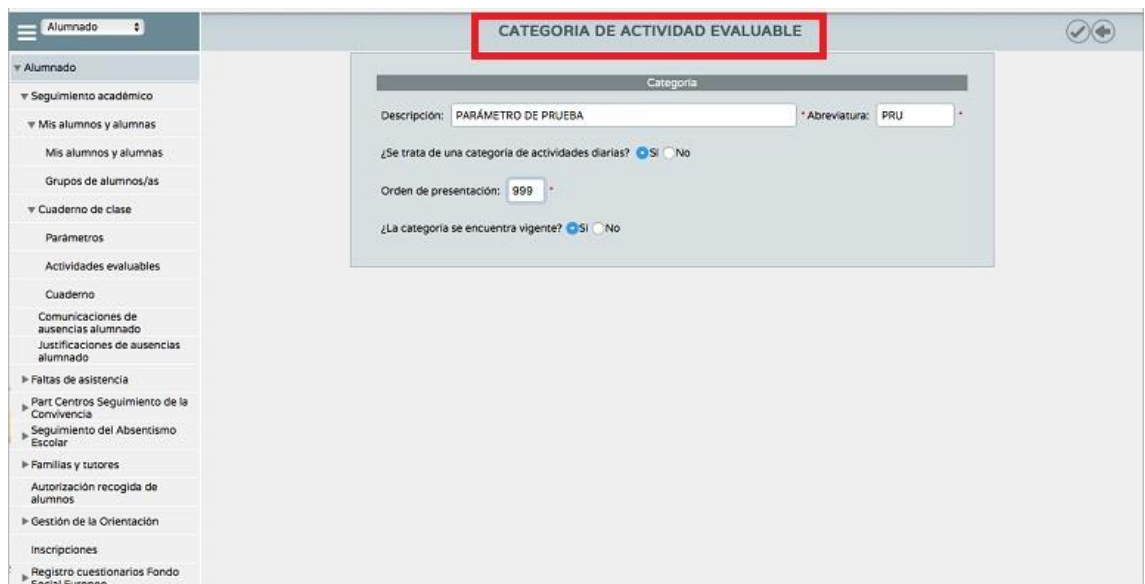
Alumnado

CATEGORIA DE ACTIVIDAD EVALUABLE

Alumnado
Seguimiento académico
Mis alumnos y alumnas
Mis alumnos y alumnas
Grupos de alumnos/as
Cuaderno de clase
Parámetros
Actividades evaluables
Cuaderno
Comunicaciones de ausencias alumnado
Justificaciones de ausencias alumnado
Faltas de asistencia
Part Centros Seguimiento de la Convivencia
Seguimiento del Absentismo Escolar
Familias y tutores
Autorización recogida de alumnos
Gestión de la Orientación
Inscripciones
Registro cuestionarios Fondo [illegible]

Categoria

Descripción: PARÁMETRO DE PRUEBA
* Abreviatura: PRU *

¿Se trata de una categoría de actividades diarias? Sí No

Orden de presentación: 999 *

¿La categoría se encuentra vigente? Sí No